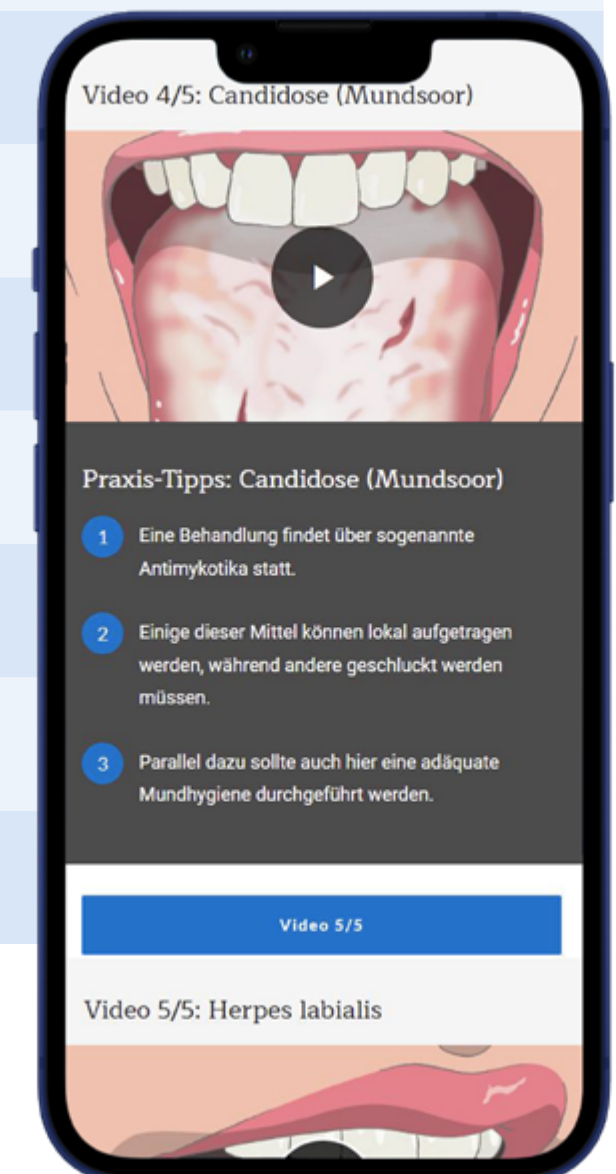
Video 4/5: Candidose (Mundsoor)

Praxis-Tipps: Candidose (Mundsoor)

1 Eine Behandlung findet über sogenannte Antimykotika statt.

2 Einige dieser Mittel können lokal aufgetragen werden, während andere geschluckt werden müssen.

3 Parallel dazu sollte auch hier eine adäquate Mundhygiene durchgeführt werden.

Video 5/5

Video 5/5: Herpes labialis